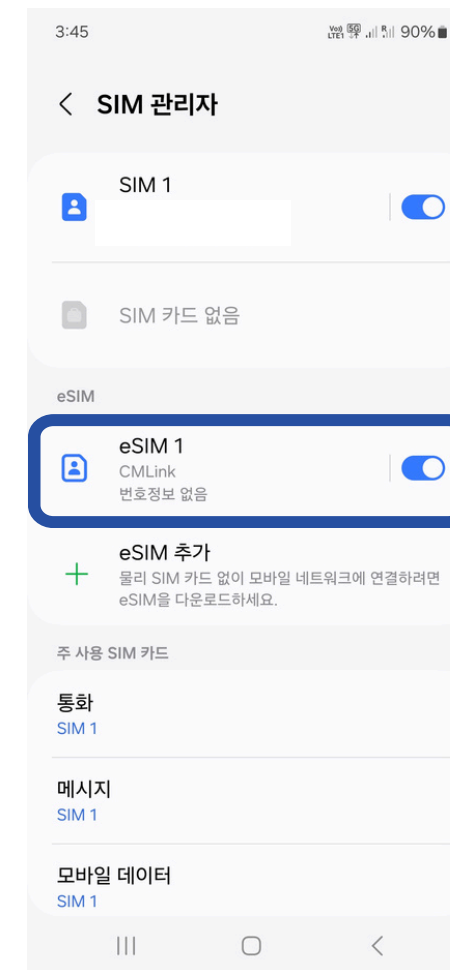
3:45

90%

SIM 관리자

SIM 1

SIM 카드 없음

eSIM

eSIM 1
CMLink
번호정보 없음

eSIM 추가
물리 SIM 카드 없이 모바일 네트워크에 연결하려면 eSIM을 다운로드하세요.

주 사용 SIM 카드

통화
SIM 1

메시지
SIM 1

모바일 데이터
SIM 1